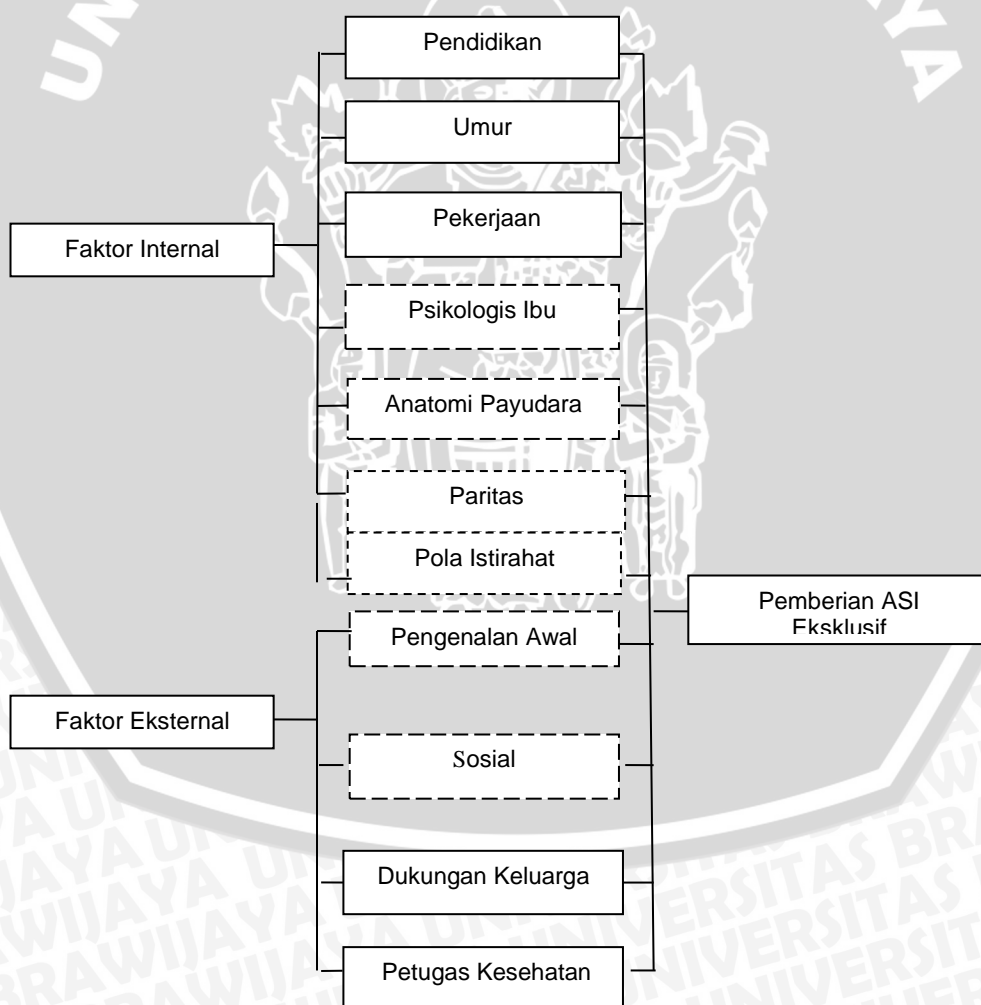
Faktor Internal

Pendidikan

Umur

Pekerjaan

Psikologis Ibu

Anatomi Payudara

Paritas

Pola Istirahat

Faktor Eksternal

Pengenalan Awal

Sosial

Dukungan Keluarga

Petugas Kesehatan

Pemberian ASI Eksklusif